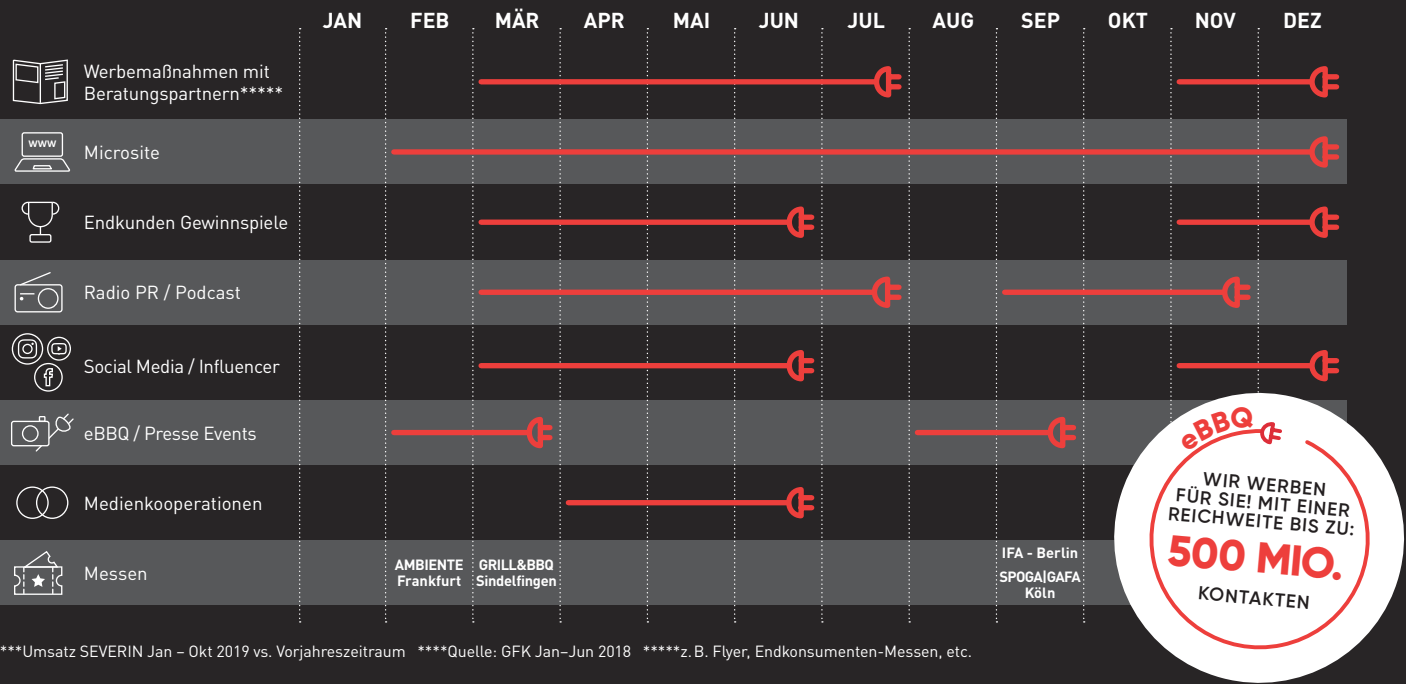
JAN FEB MÄR APR MAI JUN JUL AUG SEP OKT NOV DEZ

Werbemaßnahmen mit Beratungspartnern*****

www

Microsite

Endkunden Gewinnspiele

Radio PR / Podcast

Social Media / Influencer

eBBQ / Presse Events

Medienkooperationen

Messen

AMBIENTE Frankfurt

GRILL&BBQ Sindelfingen

IFA - Berlin

SPOGA|GAFA Köln

eBBQ

WIR WERBEN FÜR SIE! MIT EINER REICHWEITE BIS ZU:

500 MIO.

KONTAKTEN

***Umsatz SEVERIN Jan – Okt 2019 vs. Vorjahreszeitraum ****Quelle: GFK Jan–Jun 2018 *****z. B. Flyer, Endkonsumenten-Messen, etc.